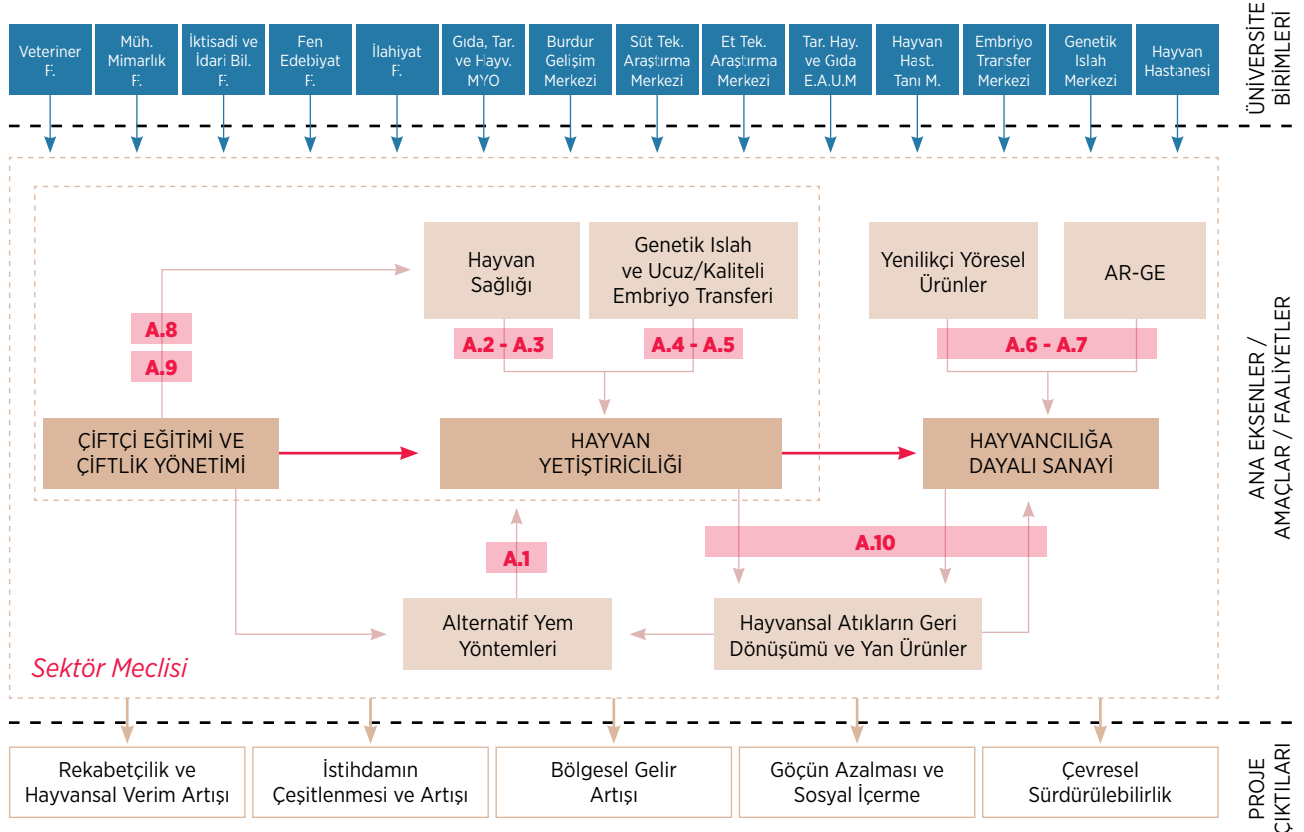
Veteriner F.

Müh. Mimarlık F.

İktisadi ve İdari Bil. F.

Fen Edebiyat F.

İlahiyat F.

Gıda, Tar. ve Hayv. MYO

Burdur Gelişim Merkezi

Süt Tek. Araştırma Merkezi

Et Tek. Araştırma Merkezi

Tar. Hay. ve Gıda E.A.U.M

Hayvan Hast. Tanı M.

Embriyo Transfer Merkezi

Genetik Islah Merkezi

Hayvan Hastanesi

ÜNİVERSİTE BİRİMLERİ

Hayvan Sağlığı

Genetik Islah ve Ucuz/Kaliteli Embriyo Transferi

Yenilikçi Yöresel Ürünler

AR-GE

A.8

A.9

A.2 - A.3

A.4 - A.5

A.6 - A.7

ÇİFTÇİ EĞİTİMİ VE ÇİFTLİK YÖNETİMİ

HAYVAN YETİŞTİRİCİLİĞİ

HAYVANCILIĞA DAYALI SANAYİ

A.1

A.10

Alternatif Yem Yöntemleri

Hayvansal Atıkların Geri Dönüşümü ve Yan Ürünler

Sektör Meclisi

ANA EKSENLER / AMAÇLAR / FAALİYETLER

Rekabetçilik ve Hayvansal Verim Artışı

İstihdamın Çeşitlenmesi ve Artışı

Bölgesel Gelir Artışı

Göçün Azalması ve Sosyal İçerme

Çevresel Sürdürülebilirlik

PROJE ÇIKTILARI